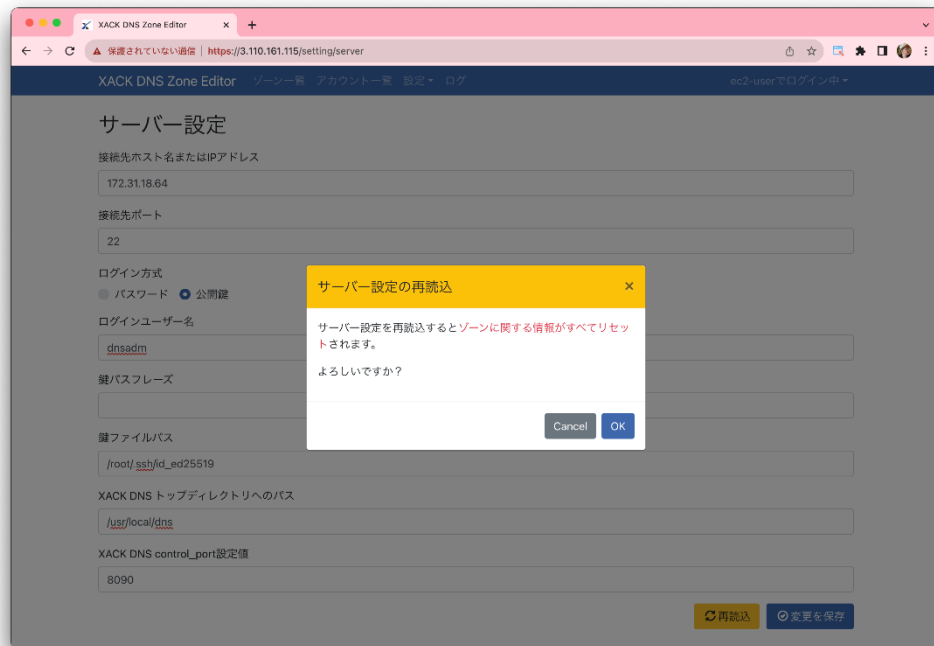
XACK DNS Zone Editor ×
+

保護されていない通信 | https://3.110.161.115/setting/server

XACK DNS Zone Editor ゾーン一覧 アカウント一覧 設定 ▾ ログ ec2-userでログイン中 ▾

サーバー設定

接続先ホスト名またはIPアドレス

172.31.18.64

接続先ポート

22

ログイン方式

パスワード 公開鍵

ログインユーザー名

dnsadm

鍵パスフレーズ

鍵ファイルパス

/root/.ssh/id_ed25519

XACK DNS トップディレクトリへのパス

/usr/local/dns

XACK DNS control_port設定値

8090

再読込 変更を保存

サーバー設定の再読込 ×

サーバー設定を再読込するとゾーンに関する情報がすべてリセットされます。

よろしいですか？

Cancel OK